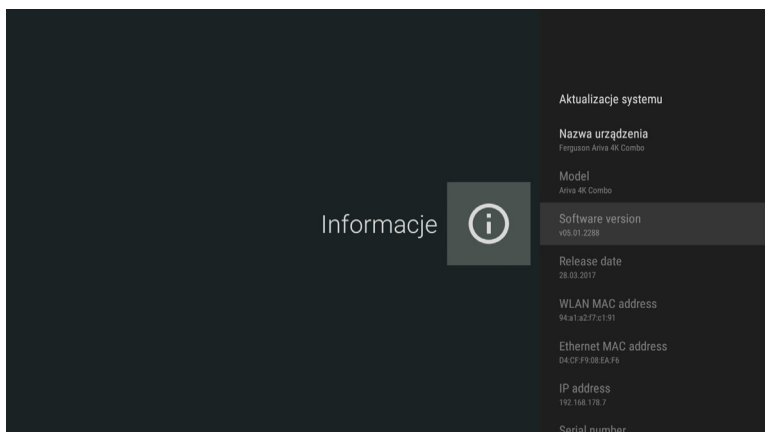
Informacje

Aktualizacje systemu

Nazwa urządzenia
Ferguson Ariva 4K Combo

Model
Ariva 4K Combo

Software version
v05.01.2288

Release date
28.03.2017

WLAN MAC address
94:a1:a2:f7:c1:91

Ethernet MAC address
04:CF:F9:08:EA:F6

IP address
192.168.178.7

Serial number